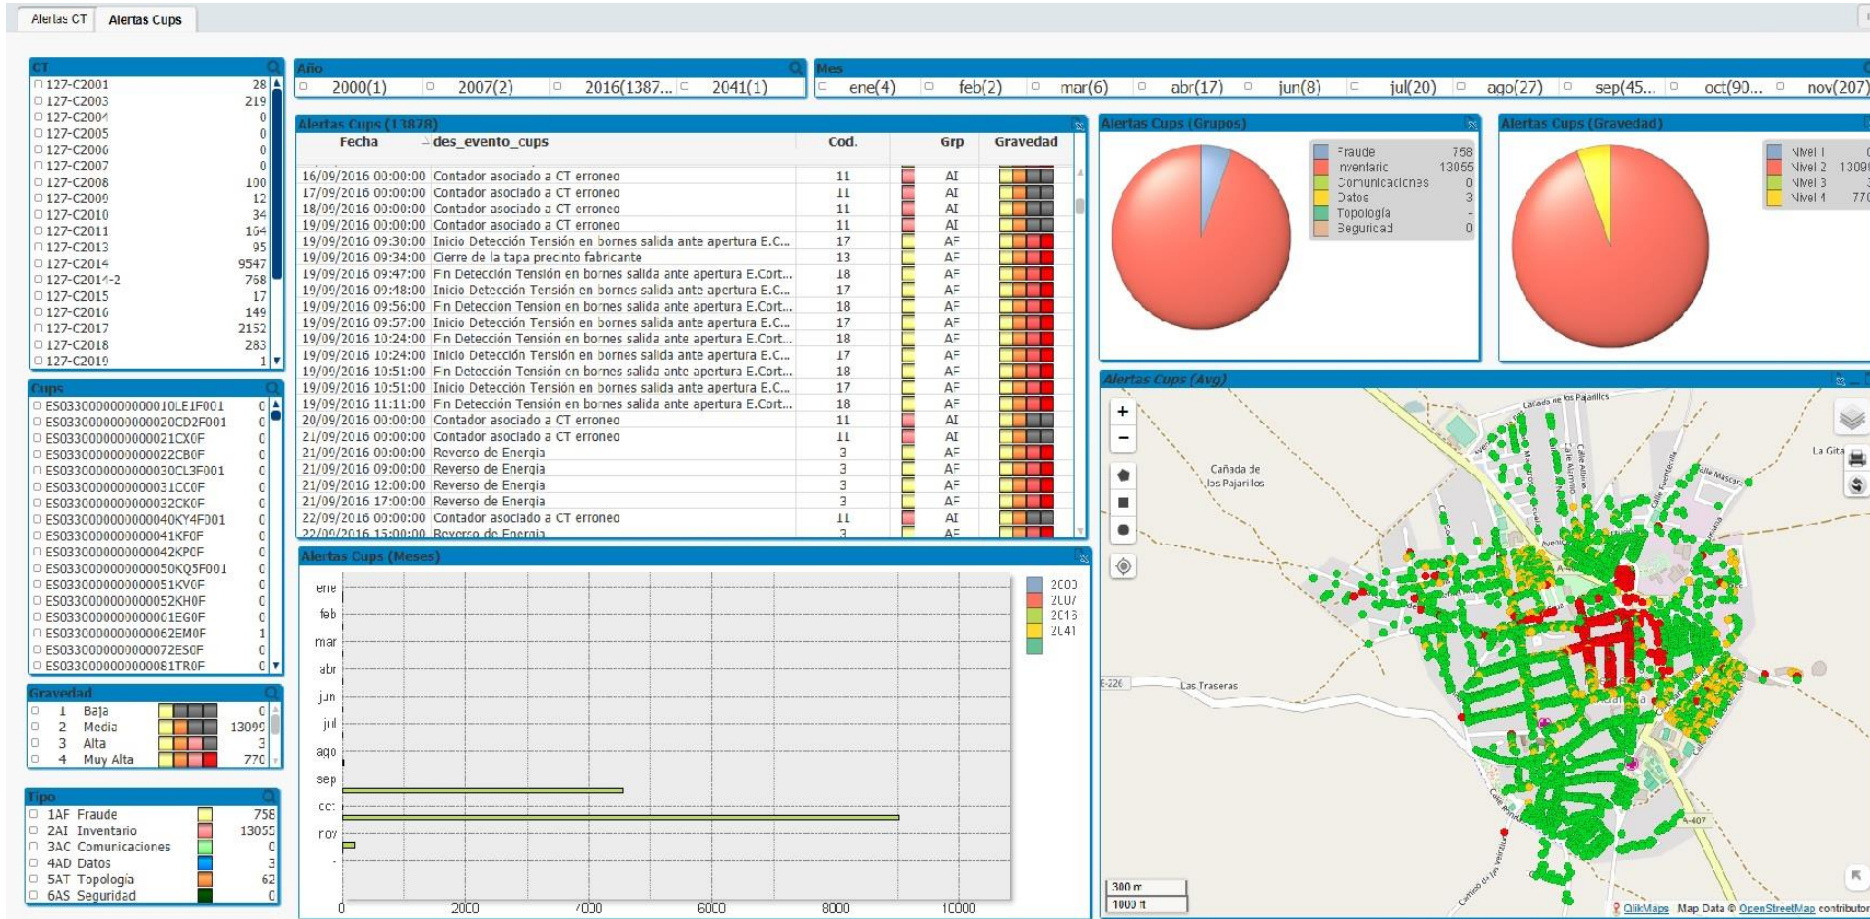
Alertas CT Alertas Cups

CT

| | |
|---|---|
| 127-C2001 | 28 |
| 127-C2003 | 219 |
| 127-C2004 | 0 |
| 127-C2005 | 0 |
| 127-C2006 | 0 |
| 127-C2007 | 0 |
| 127-C2008 | 100 |
| 127-C2009 | 12 |
| 127-C2010 | 34 |
| 127-C2011 | 164 |
| 127-C2013 | 95 |
| 127-C2014 | 9547 |
| 127-C2014-2 | 758 |
| 127-C2015 | 17 |
| 127-C2016 | 149 |
| 127-C2017 | 2152 |
| 127-C2018 | 283 |
| 127-C2019 | 1 |

Cups

| | |
|---|---|
| ES033C000000000010LE1F001 | 0 |
| ES033C000000000020CD2F001 | 0 |
| ES033C000000000021CX0F | 0 |
| ES033C000000000022CB0F | 0 |
| ES033C000000000030CL3F001 | 0 |
| ES033C000000000031CC0F | 0 |
| ES033C000000000032CK0F | 0 |
| ES033C000000000040KY4F001 | 0 |
| ES033C000000000041KF0F | 0 |
| ES033C000000000042KP0F | 0 |
| ES033C000000000050KQ5F001 | 0 |
| ES033C000000000051KV0F | 0 |
| ES033C000000000052KH0F | 0 |
| ES033C000000000061EG0F | 0 |
| ES033C000000000062EM0F | 1 |
| ES033C000000000072ES0F | 0 |
| ES033C000000000081TR0F | 0 |

Gravedad

| | | |
|---|---|---|
| 1 | Baja | 0 |
| 2 | Media | 13099 |
| 3 | Alta | 3 |
| 4 | Muy Alta | 770 |

Tipo

| | |
|---|---|
| 1AF Fraude | 758 |
| 2AI Inventario | 13055 |
| 3AC Comunicaciones | 0 |
| 4AD Datos | 3 |
| 5AT Topologia | 62 |
| 6AS Seguridad | 0 |

Año
2000(1) 2007(2) 2016(1387... 2041(1)

Mes
ene(4) feb(2) mar(6) abr(17) jun(8) jul(20) ago(27) sep(45... oct(90... nov(207)

Alertas Cups (13878)

| Fecha | des_evento_cups | Cod. | Grp | Gravedad |
|---|---|---|---|---|
| 16/09/2016 00:00:00 | Contador asociado a CT erroneo | 11 | AI | |
| 17/09/2016 00:00:00 | Contador asociado a CT erroneo | 11 | AI | |
| 18/09/2016 00:00:00 | Contador asociado a CT erroneo | 11 | AI | |
| 19/09/2016 00:00:00 | Contador asociado a CT erroneo | 11 | AI | |
| 19/09/2016 09:30:00 | Inicio Detección Tensión en bornes salida ante apertura E.C... | 17 | AF | |
| 19/09/2016 09:34:00 | Cierre de la tapa precinto fabricante | 13 | AF | |
| 19/09/2016 09:47:00 | Fin Detección Tensión en bornes salida ante apertura E.Cort... | 18 | AF | |
| 19/09/2016 09:48:00 | Inicio Detección Tensión en bornes salida ante apertura E.C... | 17 | AF | |
| 19/09/2016 09:56:00 | Fin Deteccion Tension en bornes salida ante apertura E.Cort... | 18 | AF | |
| 19/09/2016 09:57:00 | Inicio Detección Tensión en bornes salida ante apertura E.C... | 17 | AF | |
| 19/09/2016 10:24:00 | Fin Detección Tensión en bornes salida ante apertura E.Cort... | 18 | AF | |
| 19/09/2016 10:24:00 | Inicio Detección Tensión en bornes salida ante apertura E.C... | 17 | AF | |
| 19/09/2016 10:51:00 | Fin Detección Tensión en bornes salida ante apertura E.Cort... | 18 | AF | |
| 19/09/2016 10:51:00 | Inicio Detección Tensión en bornes salida ante apertura E.C... | 17 | AF | |
| 19/09/2016 11:11:00 | Fin Detección Tensión en bornes salida ante apertura E.Cort... | 18 | AF | |
| 20/09/2016 00:00:00 | Contador asociado a CT erroneo | 11 | AI | |
| 21/09/2016 00:00:00 | Contador asociado a CT erroneo | 11 | AI | |
| 21/09/2016 00:00:00 | Reverso de Energia | 3 | AF | |
| 21/09/2016 09:00:00 | Reverso de Energia | 3 | AF | |
| 21/09/2016 12:00:00 | Reverso de Energia | 3 | AF | |
| 21/09/2016 17:00:00 | Reverso de Energia | 3 | AF | |
| 22/09/2016 00:00:00 | Contador asociado a CT erroneo | 11 | AI | |
| 22/09/2016 15:00:00 | Reverso de Energia | 3 | AF | |

Alertas Cups (Grupos)
Fraude 758
Inventario 13055
Comunicaciones 0
Datos 3
Topologia -
Seguridad 0

Alertas Cups (Gravedad)
Nivel 1 0
Nivel 2 1309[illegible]
Nivel 3 3
Nivel 4 77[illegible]

Alertas Cups (Meses)
ene feb mar abr jun jul ago sep oct nov -
2000 2007 2016 2041
0 2000 4000 6000 8000 10000

Alertas Cups (Avg)
Cañada de los Pajarillos
Cañada de los Pajarillos
La Gita
Las Traseras
E-226
A-407
300 m
1000 ft
QlikMaps Map Data © OpenStreetMap contributors